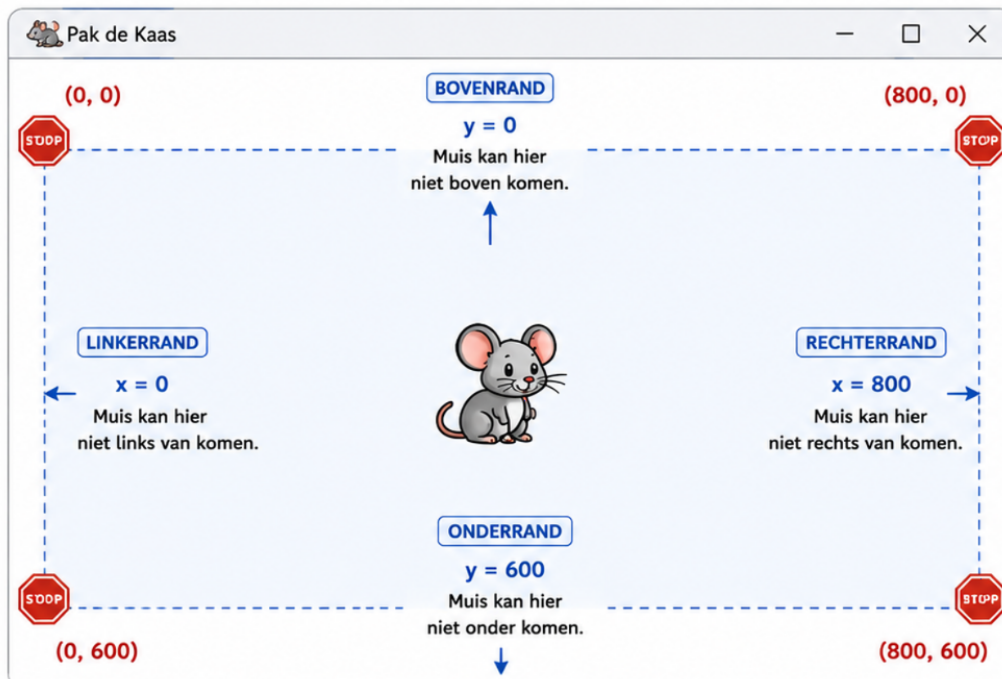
Pak de Kaas

(0, 0)

STOP

BOVENRAND

$y = 0$

Muis kan hier niet boven komen.

(800, 0)

STOP

LINKERRAND

$x = 0$

Muis kan hier niet links van komen.

RECHTERRAND

$x = 800$

Muis kan hier niet rechts van komen.

ONDERRAND

$y = 600$

Muis kan hier niet onder komen.

STOP

(0, 600)

STOP

(800, 600)